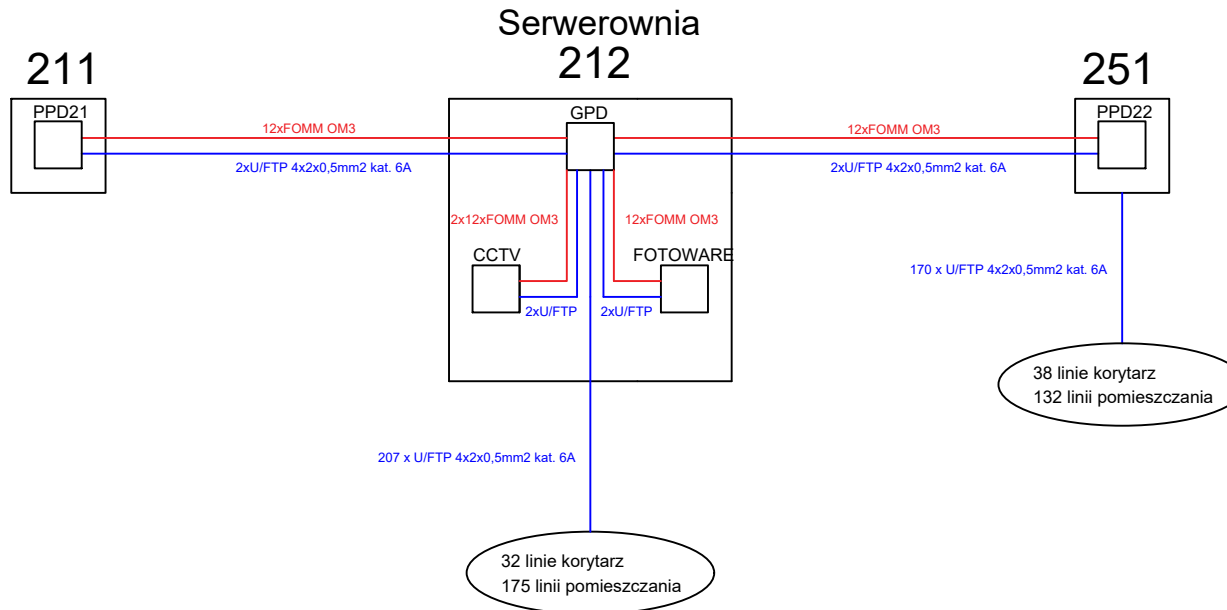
Serwerownia
212

211

251

PPD21

GPD

PPD22

12xFOMM OM3

2xU/FTP 4x2x0,5mm2 kat. 6A

12xFOMM OM3

2xU/FTP 4x2x0,5mm2 kat. 6A

2x12xFOMM OM3

12xFOMM OM3

CCTV

FOTOWARE

2xU/FTP

2xU/FTP

170 x U/FTP 4x2x0,5mm2 kat. 6A

38 linie korytarz
132 linii pomieszczania

207 x U/FTP 4x2x0,5mm2 kat. 6A

32 linie korytarz
175 linii pomieszczania